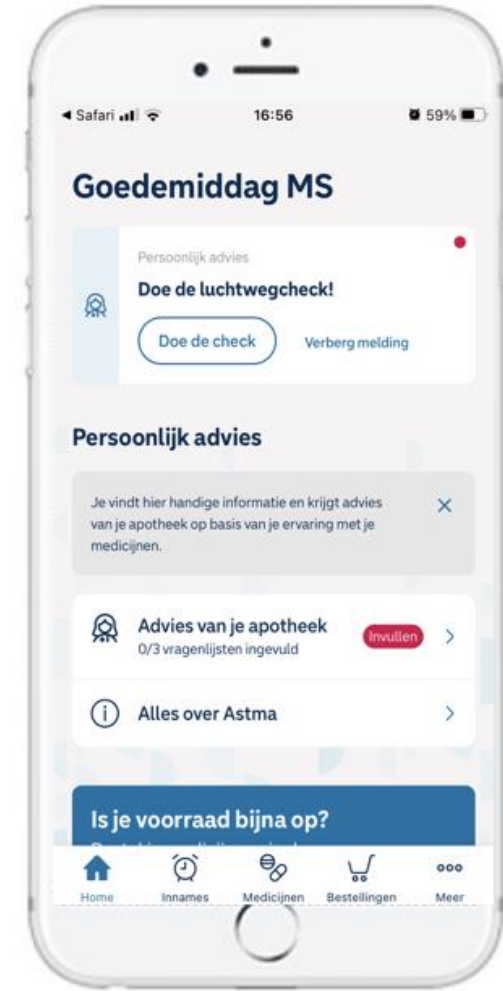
◀ Safari 16:56 59%

Goedemiddag MS

Persoonlijk advies
Doe de luchtwegcheck!
Doe de check
Verberg melding

Persoonlijk advies

Je vindt hier handige informatie en krijgt advies van je apotheek op basis van je ervaring met je medicijnen.

Advies van je apotheek
0/3 vragenlijsten ingevuld
Invullen

Alles over Astma

Is je voorraad bijna op?
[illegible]

Home
Innames
Medicijnen
Bestellingen
Meer